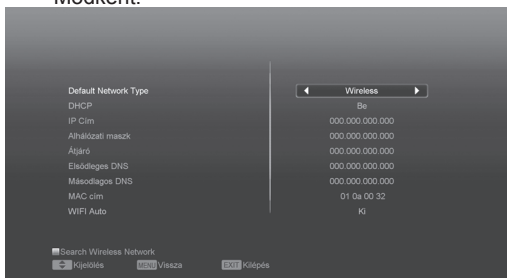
Módkent:

Default Network Type
◄ Wireless ►
DHCP
Be
IP Cím
000.000.000.000
Alhálózati maszk
000.000.000.000
Átjáró
000.000.000.000
Elsődleges DNS
000.000.000.000
Másodlagos DNS
000.000.000.000
MAC cím
01 0a 00 32
WIFI Auto
Ki

Search Wireless Network
Kijelölés MENU Vissza EXIT Kilépés